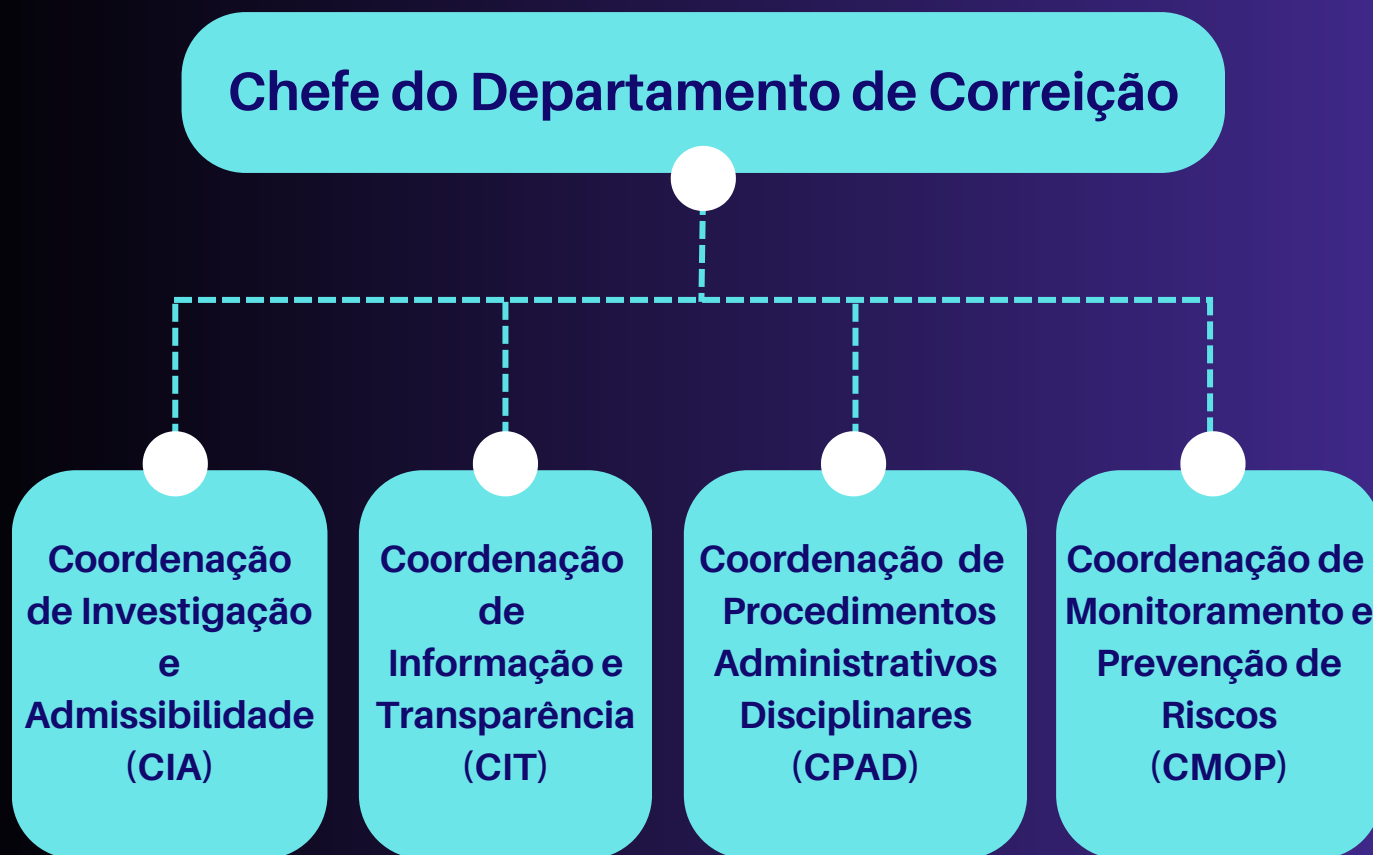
Chefe do Departamento de Correição

Coordenação de Investigação e Admissibilidade (CIA)

Coordenação de Informação e Transparência (CIT)

Coordenação de Procedimentos Administrativos Disciplinares (CPAD)

Coordenação de Monitoramento e Prevenção de Riscos (CMOP)